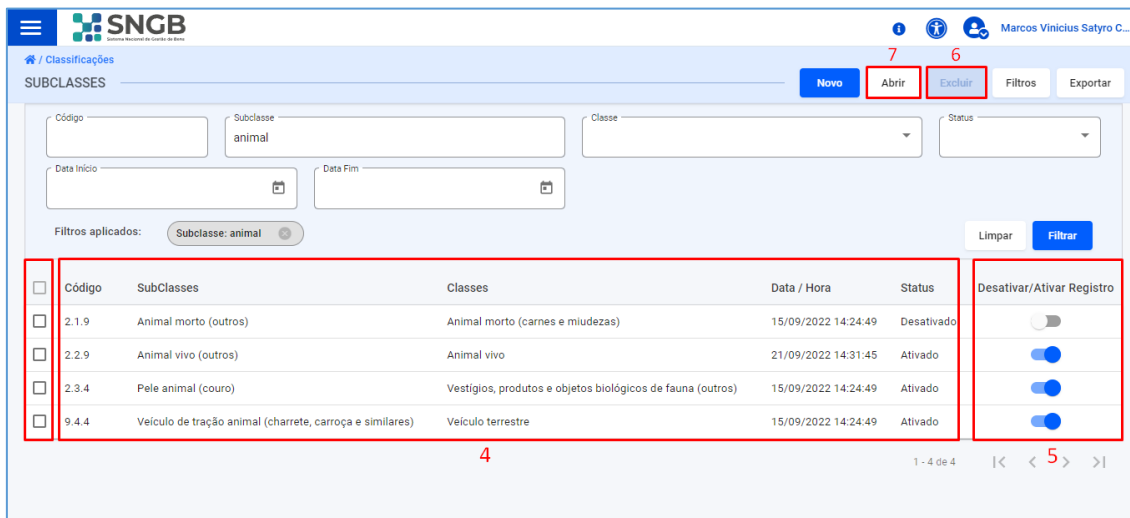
SNGB
Sistema Nacional de Gestão de Bens

Marcos Vinicius Satyro C...

/ Classificações
SUBCLASSES

7 6

Novo | Abrir | Excluir | Filtros | Exportar

Código

Subclasse
animal

Classe

Status

Data Início

Data Fim

Filtros aplicados: Subclasse: animal

Limpar | Filtrar

| | Código | SubClasses | Classes | Data / Hora | Status | Desativar/Ativar Registro |
|---|---|---|---|---|---|---|
| | 2.1.9 | Animal morto (outros) | Animal morto (carnes e miudezas) | 15/09/2022 14:24:49 | Desativado | |
| | 2.2.9 | Animal vivo (outros) | Animal vivo | 21/09/2022 14:31:45 | Ativado | |
| | 2.3.4 | Pele animal (couro) | Vestígios, produtos e objetos biológicos de fauna (outros) | 15/09/2022 14:24:49 | Ativado | |
| | 9.4.4 | Veículo de tração animal (charrete, carroça e similares) | Veículo terrestre | 15/09/2022 14:24:49 | Ativado | |

4

1 - 4 de 4

5